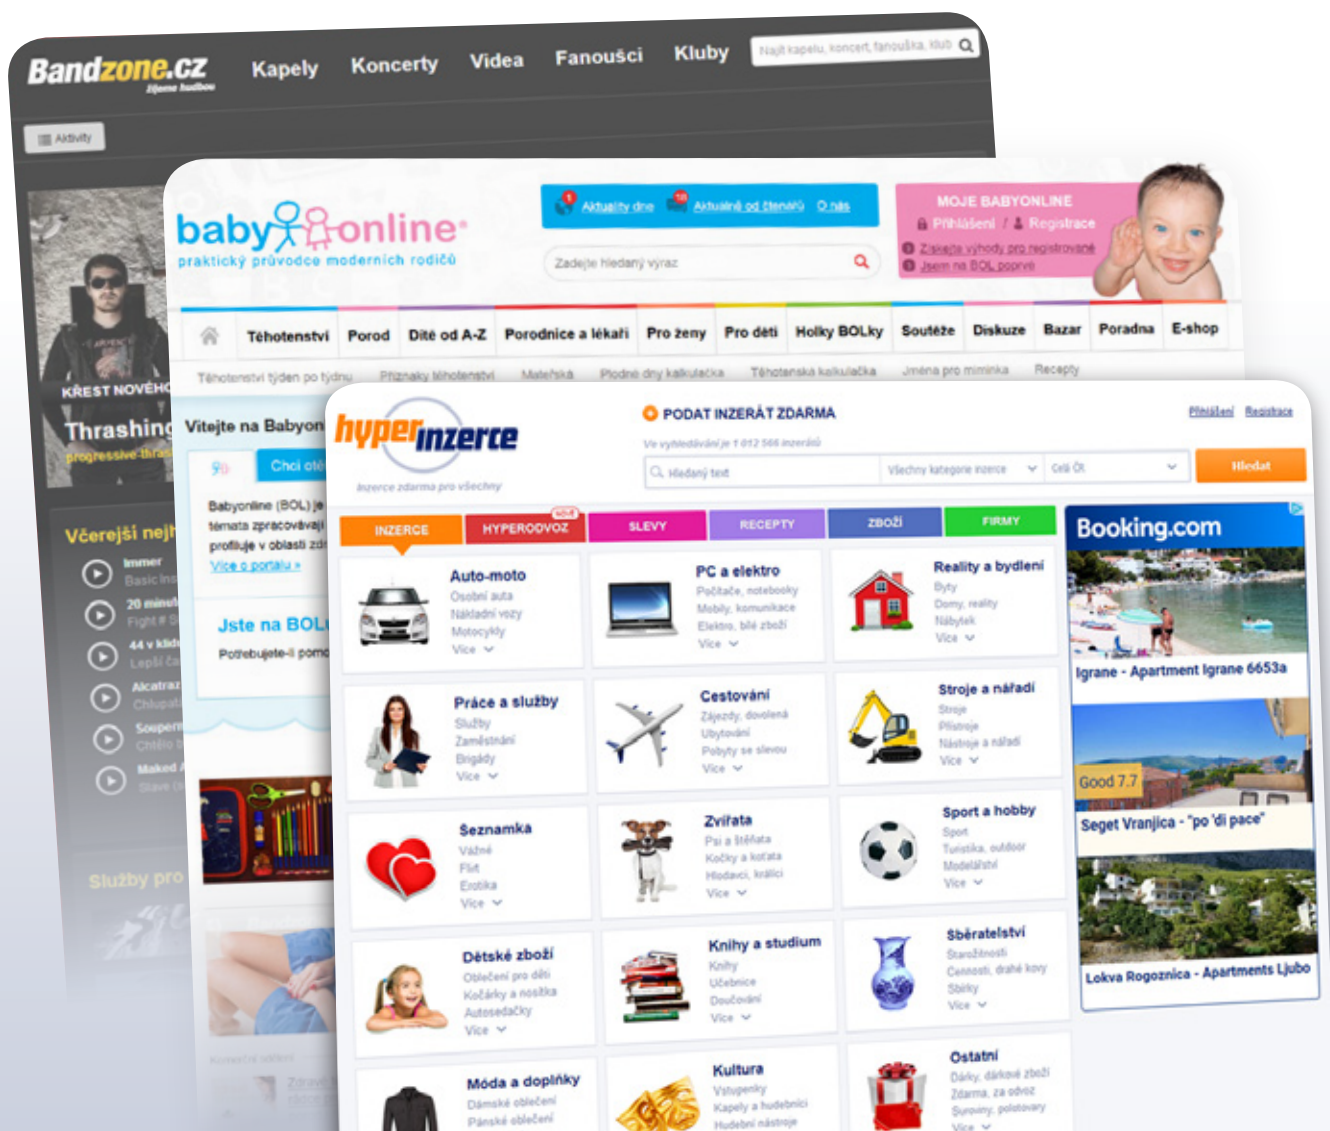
Bandzone.cz Zijeme hudbou
Kapely Koncerty Videa Fanoušci Kluby
Najít kapelu, koncert, fanouška, klub
Aktivity
KŘEST NOVÉHO
Thrashing
progressive thras
Včerejší nejl
Immer
Basic Ins
20 minut
Fight # S
44 v klid
Lepší ča
Alcatraz
Chlupat
Soupern
Chtělo b
Maked
Slave
Služby pro

baby online
praktický průvodce moderních rodičů
Aktuality dne Aktuálně od čtenářů O nás
Zadejte hledaný výraz
MOJE BABYONLINE
Přihlášení / Registrace
Získejte výhody pro registrované
Jsem na BOL poprvé
Těhotenství Porod Dítě od A-Z Porodnice a lékaři Pro ženy Pro děti Holky BOLky Soutěže Diskuze Bazar Poradna E-shop
Těhotenství týden po týdnu Příznaky těhotenství Mateřská Plodné dny kalkulačka Těhotenská kalkulačka Jména pro miminka Recepty
Vítejte na Babyon
Chci otě
Babyonline (BOL) je témata zpracovávají profiluje v oblasti zdr
Více o portálu »
Jste na BOL
Potřebujete-li pomo

hyper inzerce
inzerce zdarma pro všechny
PODAT INZERÁT ZDARMA
Ve vyhledávání je 1 012 566 inzerátů
Přihlášení Registrace
Hledaný text
Všechny kategorie inzerce
Celá ČR
Hledat
INZERCE HYPERODVOZ NOVÉ SLEVY RECEPTY ZBOŽÍ FIRMY
Auto-moto
Osobní auta
Nákladní vozy
Motocykly
Více
PC a elektro
Počítače, notebooky
Mobily, komunikace
Elektro, bílé zboží
Více
Reality a bydlení
Byty
Domy, reality
Nábytek
Více
Práce a služby
Služby
Zaměstnání
Brigády
Více
Cestování
Zájezdy, dovolená
Ubytování
Pobyty se slevou
Více
Stroje a nářadí
Stroje
Přístroje
Nástroje a nářadí
Více
Seznamka
Vážné
Flirt
Erotika
Více
Zvířata
Psi a štěňata
Kočky a koťata
Hlodavci, králíci
Více
Sport a hobby
Sport
Turistika, outdoor
Modelářství
Více
Dětské zboží
Oblečení pro děti
Kočárky a nosítka
Autosedačky
Více
Knihy a studium
Knihy
Učebnice
Doučování
Více
Sběratelství
Starožitnosti
Cennosti, drahé kovy
Sbírky
Více
Móda a doplňky
Dámské oblečení
Pánské oblečení
Kultura
Vstupenky
Kapely a hudebníci
Hudební nástroje
Ostatní
Dárky, dárkové zboží
Zdarma, za odvoz
Suroviny, polotovary
Více

Booking.com
Igrane - Apartment Igrane 6653a
Good 7.7
Seget Vranjica - "po 'di pace"
Lokva Rogoznica - Apartments Ljubo